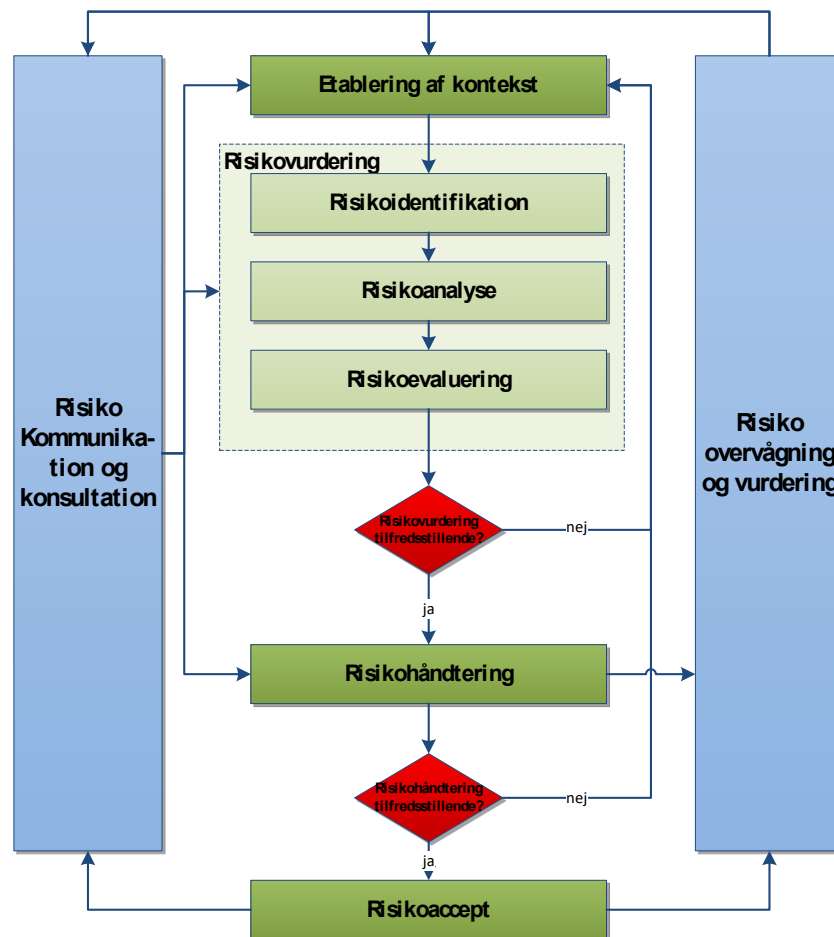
Etablering af kontekst

Risikovurdering

Risikoidentifikation

Risikoanalyse

Risikoevaluering

Risiko Kommunikation og konsultation

Risiko overvågning og vurdering

Risikovurdering tilfredsstillende?

nej

ja

Risikohåndtering

Risikohåndtering tilfredsstillende?

nej

ja

Risikoaccept